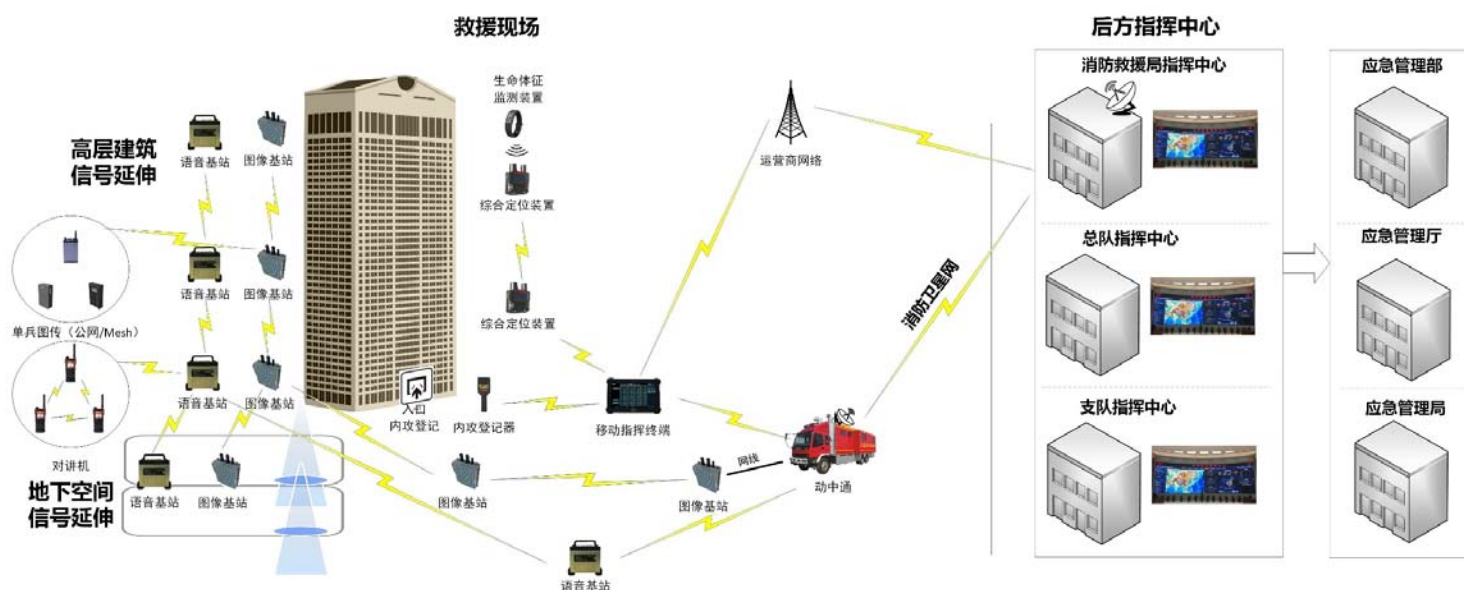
救援现场

后方指挥中心

高层建筑信号延伸

语音基站

图像基站

语音基站

图像基站

单兵图传（公网/Mesh）

语音基站

图像基站

对讲机

地下空间信号延伸

语音基站

图像基站

生命体征监测装置

综合定位装置

综合定位装置

入口内攻登记

内攻登记器

移动指挥终端

图像基站

图像基站

网线

动中通

语音基站

运营商网络

消防卫星网

消防救援局指挥中心

总队指挥中心

支队指挥中心

应急管理部

应急管理厅

应急管理局